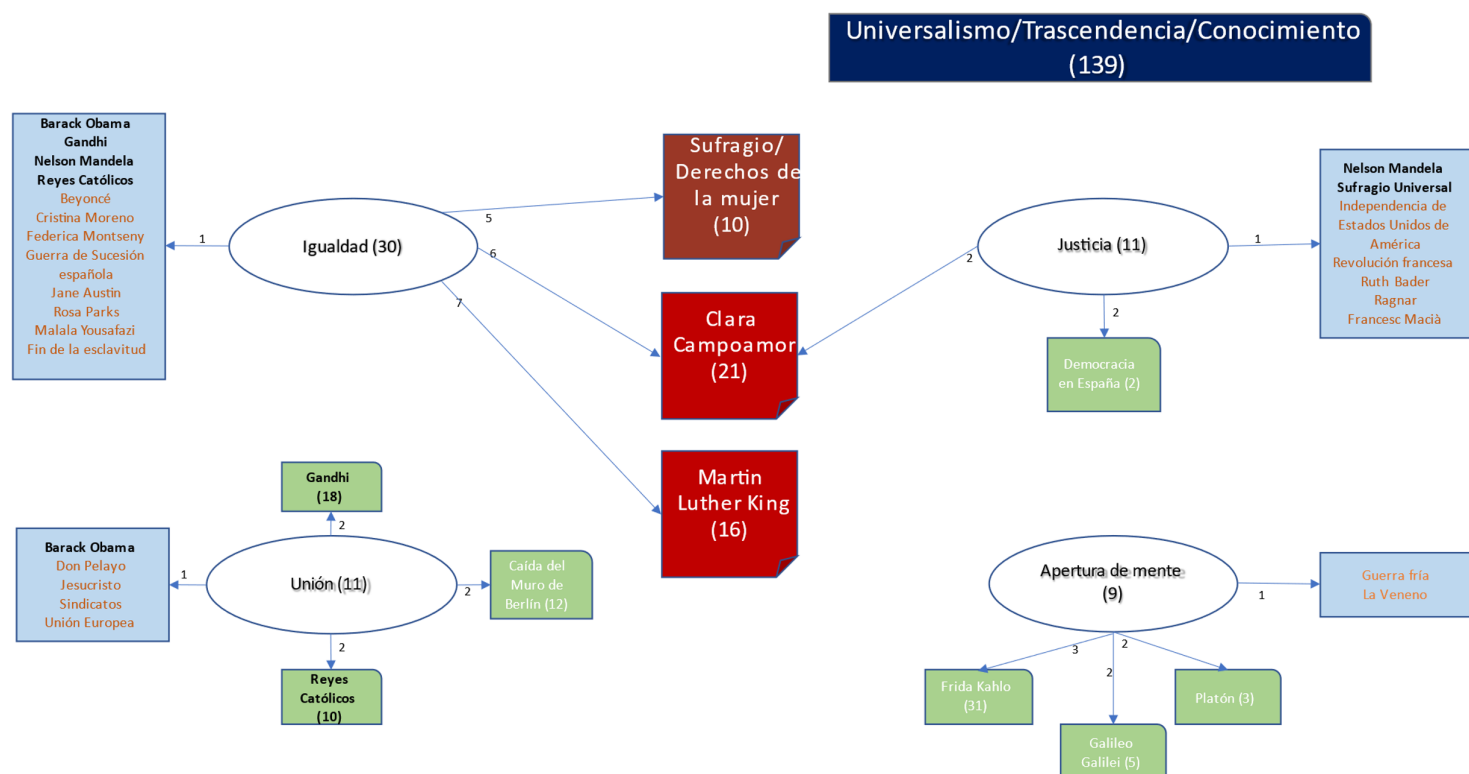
Universalismo/Trascendencia/Conocimiento (139)

Barack Obama
Gandhi
Nelson Mandela
Reyes Católicos
Beyoncé
Cristina Moreno
Federica Montseny
Guerra de Sucesión española
Jane Austin
Rosa Parks
Malala Yousafazi
Fin de la esclavitud

1

Igualdad (30)

5
6
7

Sufragio/ Derechos de la mujer (10)

Clara Campoamor (21)

Martin Luther King (16)

Justicia (11)

2
1
2

Nelson Mandela
Sufragio Universal
Independencia de Estados Unidos de América
Revolución francesa
Ruth Bader
Ragnar
Francesc Macià

Democracia en España (2)

Gandhi (18)

2

Barack Obama
Don Pelayo
Jesucristo
Sindicatos
Unión Europea

1

Unión (11)

2

Caída del Muro de Berlín (12)

2

Reyes Católicos (10)

Apertura de mente (9)

1

Guerra fría
La Veneno

3
2
2

Frida Kahlo (31)

Platón (3)

Galileo Galilei (5)